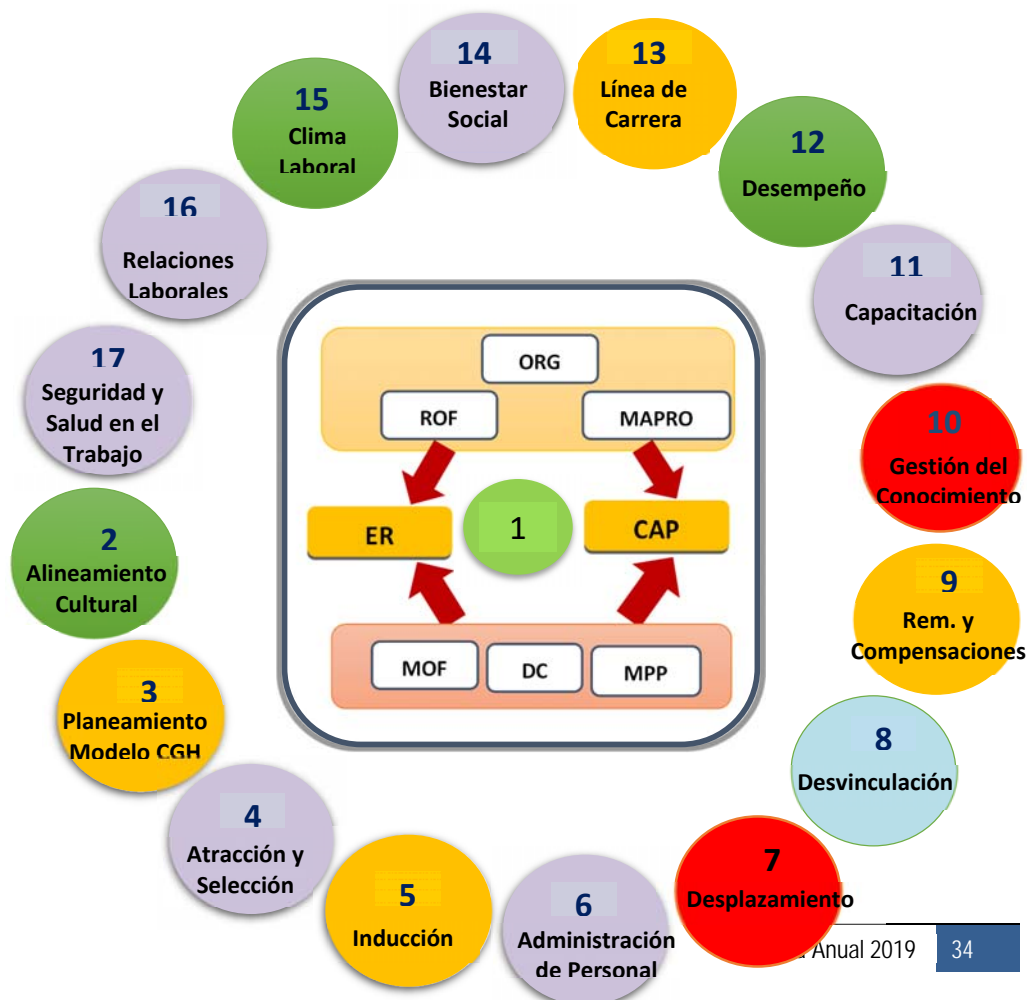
14
Bienestar Social

13
Línea de Carrera

15
Clima Laboral

12
Desempeño

16
Relaciones Laborales

11
Capacitación

ORG
ROF
MAPRO
ER
1
CAP
MOF
DC
MPP

17
Seguridad y Salud en el Trabajo

10
Gestión del Conocimiento

2
Alineamiento Cultural

9
Rem. y Compensaciones

3
Planeamiento Modelo CGH

8
Desvinculación

4
Atracción y Selección

7
Desplazamiento

5
Inducción

6
Administración de Personal

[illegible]a Anual 2019
34